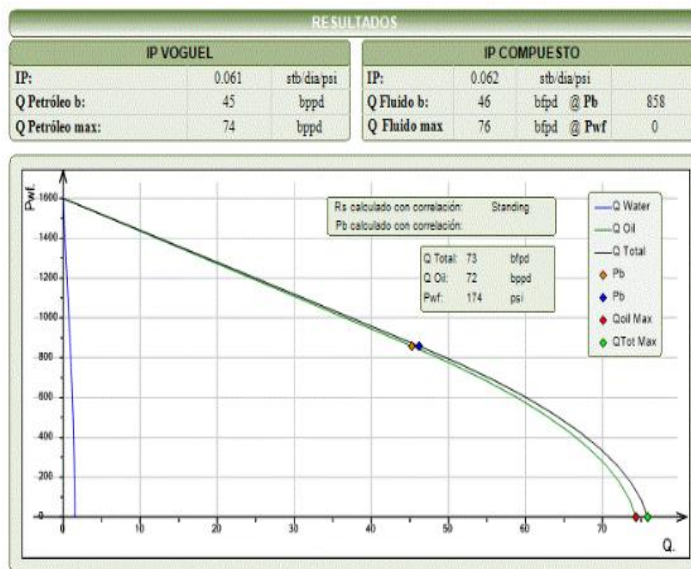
RESULTADOS

IP VOGUEL

| IP: | 0.061 | stb/dia/psi |
|---|---|---|
| Q Petróleo b: | 45 | bppd |
| Q Petróleo max: | 74 | bppd |

IP COMPUESTO

| IP: | 0.062 | stb/dia/psi | | |
|---|---|---|---|---|
| Q Fluido b: | 46 | bfpd | @ Pb | 858 |
| Q Fluido max | 76 | bfpd | @ Pwf | 0 |

Pwf.

1600
1400
1200
1000
800
600
400
200
0

0 10 20 30 40 50 60 70

Q.

Rs calculado con correlación: Standing
Pb calculado con correlación:

Q Total: 73 bfpd
Q Oil: 72 bppd
Pwf: 174 psi

Q Water
Q Oil
Q Total
Pb
Pb
Qoil Max
QTot Max